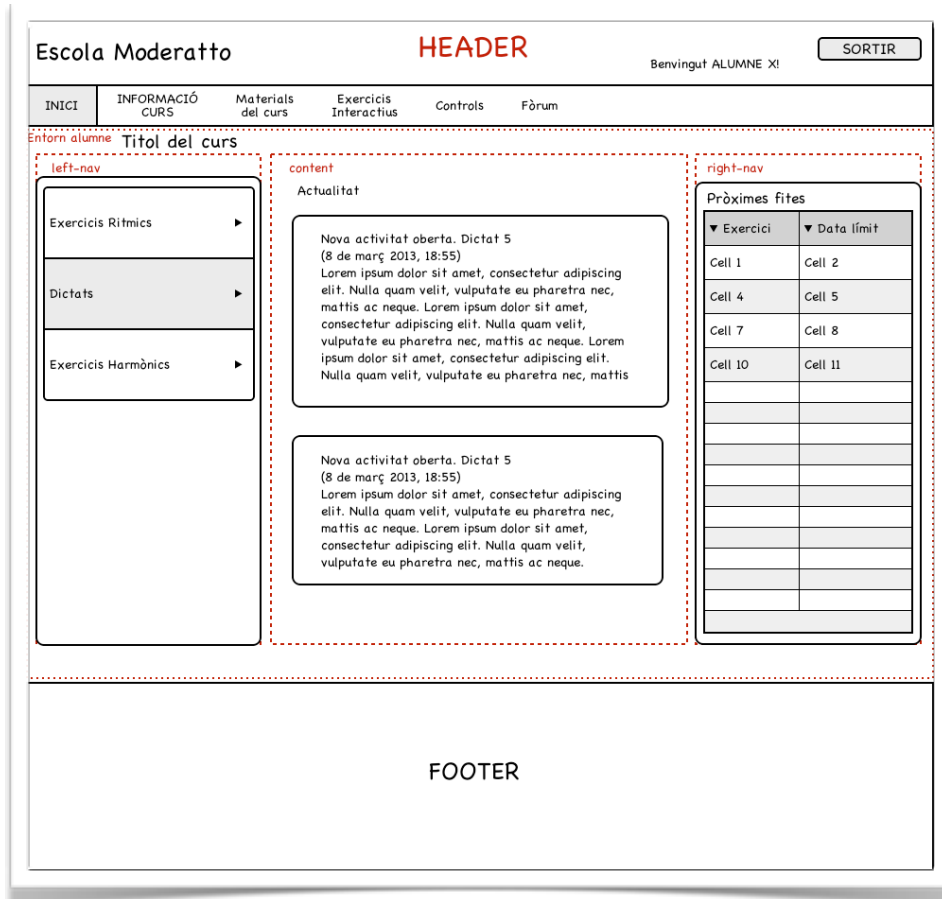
Escola Moderatto

HEADER

SORTIR

Benvingut ALUMNE X!

INICI | INFORMACIÓ CURS | Materials del curs | Exercicis Interactius | Controls | Fòrum

Entorn alumne

Titol del curs

left-nav

Exercicis Ritmics ▸

Dictats ▸

Exercicis Harmònics ▸

content

Actualitat

Nova activitat oberta. Dictat 5
(8 de març 2013, 18:55)
Lorem ipsum dolor sit amet, consectetur adipiscing elit. Nulla quam velit, vulputate eu pharetra nec, mattis ac neque. Lorem ipsum dolor sit amet, consectetur adipiscing elit. Nulla quam velit, vulputate eu pharetra nec, mattis ac neque. Lorem ipsum dolor sit amet, consectetur adipiscing elit. Nulla quam velit, vulputate eu pharetra nec, mattis

Nova activitat oberta. Dictat 5
(8 de març 2013, 18:55)
Lorem ipsum dolor sit amet, consectetur adipiscing elit. Nulla quam velit, vulputate eu pharetra nec, mattis ac neque. Lorem ipsum dolor sit amet, consectetur adipiscing elit. Nulla quam velit, vulputate eu pharetra nec, mattis ac neque.

right-nav

Pròximes fites

| ▾ Exercici | ▾ Data límit |
|---|---|
| Cell 1 | Cell 2 |
| Cell 4 | Cell 5 |
| Cell 7 | Cell 8 |
| Cell 10 | Cell 11 |

FOOTER